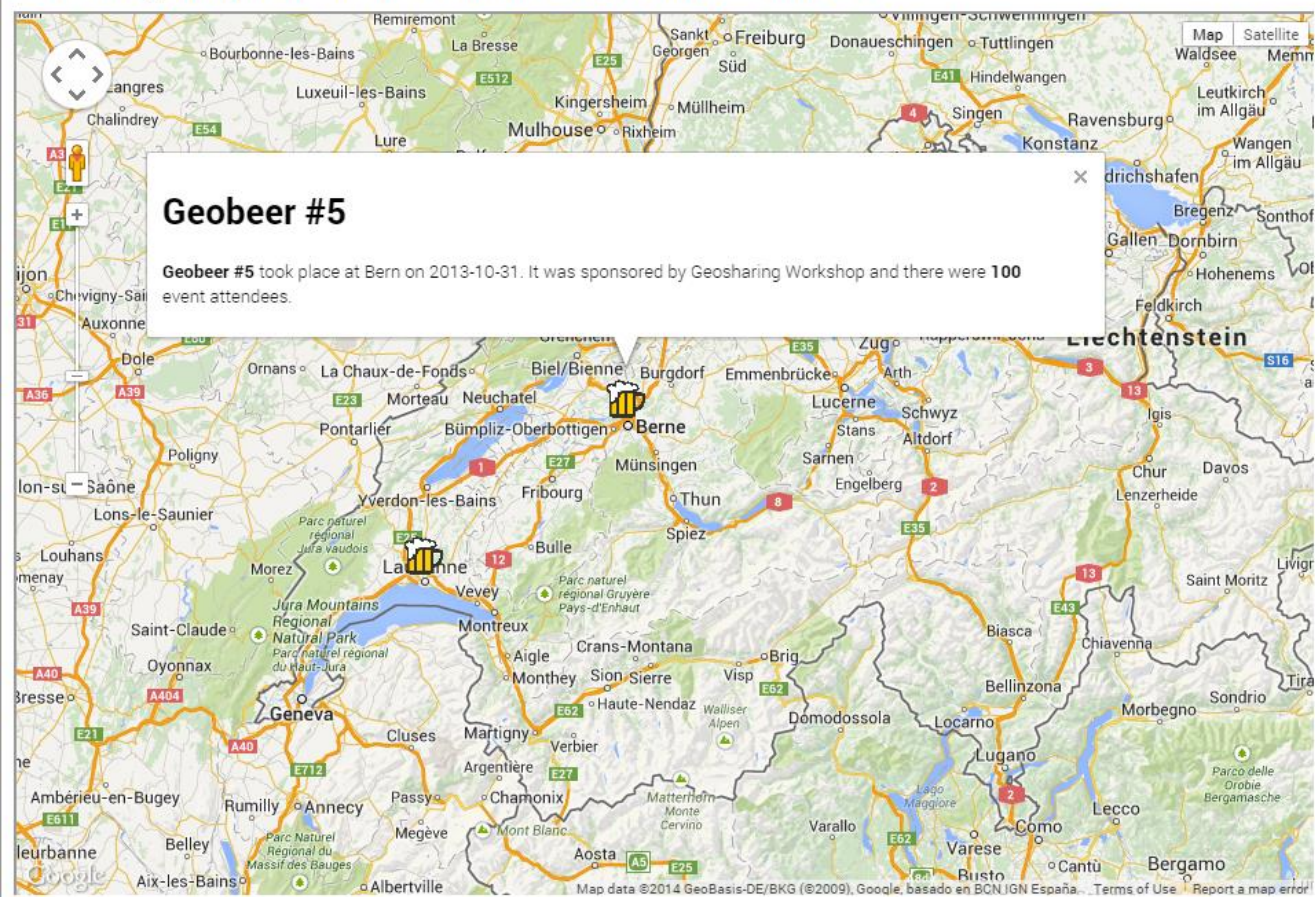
Map | Satellite

Geobeer #5

**Geobeer #5** took place at Bern on 2013-10-31. It was sponsored by Geosharing Workshop and there were **100** event attendees.

Remiremont
Villingen-Schwenningen
Bourbonne-les-Bains
La Bresse
Sankt Georgen
Freiburg
Süd
Donaueschingen
Tuttlingen
Waldsee
Memm
Langres
E512
E25
E41
Hindelwangen
Luxeuil-les-Bains
Kingersheim
Müllheim
4
Singen
Leutkirch im Allgäu
Chalindrey
E54
Mulhouse
Rixheim
Ravensburg
Wangen im Allgäu
A3
Lure
Konstanz
E21
Friedrichshafen
Bregenz
Sonthof
Gallen
Dornbirn
Dijon
Hohenems
Chevigny-Sai
Feldkirch
31
Auxonne
Liechtenstein
Dole
Ornans
La Chaux-de-Fonds
Biel/Bienne
Burgdorf
Emmenbrücke
Zug
Arth
E35
3
S16
A36
A39
Morteau
Neuchatel
Lucerne
Schwyz
13
Igis
E23
Pontarlier
Bümpliz-Oberbottigen
Berne
Stans
Altdorf
Poligny
1
E27
Münsingen
Sarnen
Chur
Davos
Lons-le-Saône
Engelberg
2
Lenzerheide
Lons-le-Saunier
Yverdon-les-Bains
Fribourg
Thun
8
E35
Spiez
Parc naturel régional Jura vaudois
Louhans
Morez
Bulle
12
13
Saint Moritz
Livign
Lausanne
Vevey
Parc naturel régional Gruyère Pays-d'Enhaut
Jura Mountains Regional Natural Park
Parc naturel régional du Haut-Jura
A39
E43
Saint-Claude
Montreux
Biasca
Chiavenna
Oyonnax
Aigle
Crans-Montana
Brig
A40
Monthey
Sion
Sierre
Visp
Bellinzona
Sondrio
Tira
A404
E62
Bresse
Haute-Nendaz
Walliser Alpen
Geneva
Domodossola
Locarno
Morbegno
E62
A40
Cluses
Martigny
Verbier
Lugano
E21
E712
Argentière
E27
Parco delle Orobie Bergamasche
Ambérieu-en-Bugey
Rumilly
Annecy
Passy
Chamonix
Matterhorn Monte Cervino
2
Lecco
E611
Parc Naturel Régional du Massif des Bauges
Mont Blanc
Varallo
Como
Belley
Megève
E62
Varese
Villeurbanne
Aosta
A5
E25
Busto
Cantù
Bergamo
Aix-les-Bains
Albertville
Lago Maggiore
Google
Map data ©2014 GeoBasis-DE/BKG (©2009), Google, basado en BCN IGN España
Terms of Use
Report a map error